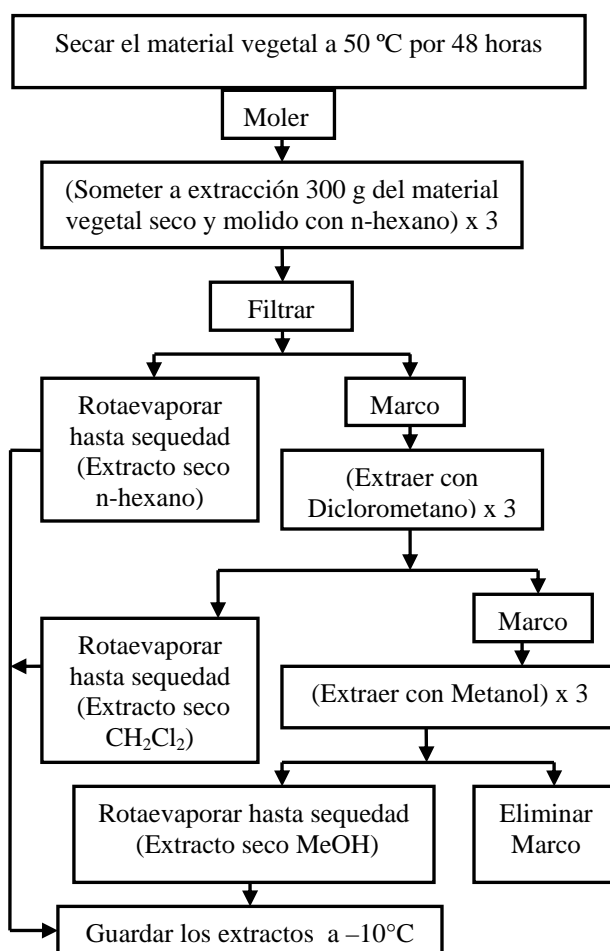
Secar el material vegetal a 50 ºC por 48 horas

Moler

(Someter a extracción 300 g del material vegetal seco y molido con n-hexano) x 3

Filtrar

Rotaevaporar hasta sequedad (Extracto seco n-hexano)

Marco

(Extraer con Diclorometano) x 3

Rotaevaporar hasta sequedad (Extracto seco $CH_2Cl_2$)

Marco

(Extraer con Metanol) x 3

Rotaevaporar hasta sequedad (Extracto seco MeOH)

Eliminar Marco

Guardar los extractos a –10°C